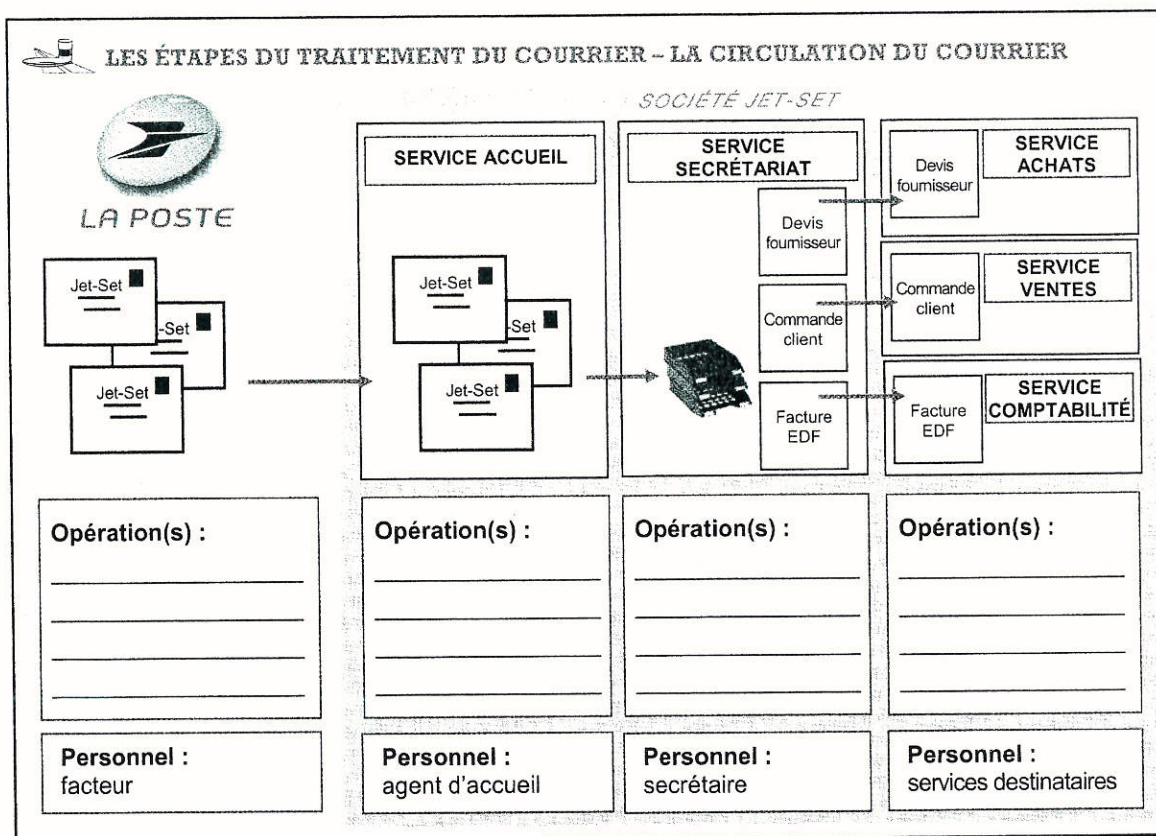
LES ÉTAPES DU TRAITEMENT DU COURRIER – LA CIRCULATION DU COURRIER

SOCIÉTÉ JET-SET

LA POSTE

Jet-Set

-Set

Jet-Set

SERVICE ACCUEIL

Jet-Set

Set

Jet-Set

SERVICE SECRÉTARIAT

Devis fournisseur

Commande client

Facture EDF

Devis fournisseur

SERVICE ACHATS

Commande client

SERVICE VENTES

Facture EDF

SERVICE COMPTABILITÉ

Opération(s) :

Opération(s) :

Opération(s) :

Opération(s) :

Personnel : facteur

Personnel : agent d'accueil

Personnel : secrétaire

Personnel : services destinataires